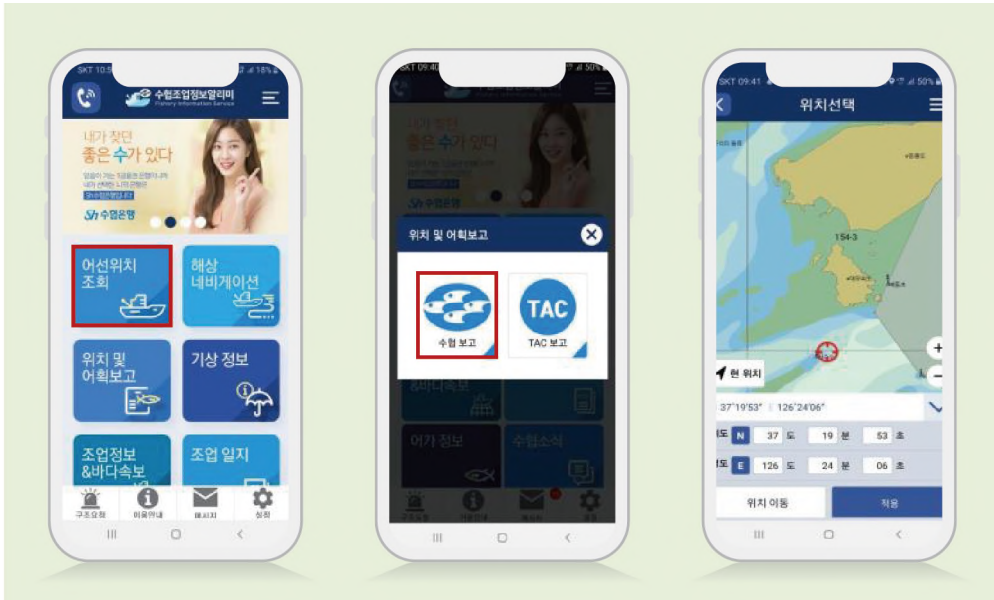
SKT 10:5 18%
수협조업정보알리미
Fishery Information Service
내가 찾던
좋은 수가 있다
Sh 수협은행
어선위치 조회
해상 네비게이션
위치 및 어획보고
기상 정보
조업정보 &바다속보
조업 일지
구조요청
이용안내
메시지
설정

SKT 09:40 50%
위치 및 어획보고
수협 보고
TAC
TAC 보고
어가 정보
수협소식

SKT 09:41 50%
위치선택
154-3
+
−
현 위치
37°19'53" 126°24'06"
도 N 37 도 19 분 53 초
도 E 126 도 24 분 06 초
위치 이동
적용